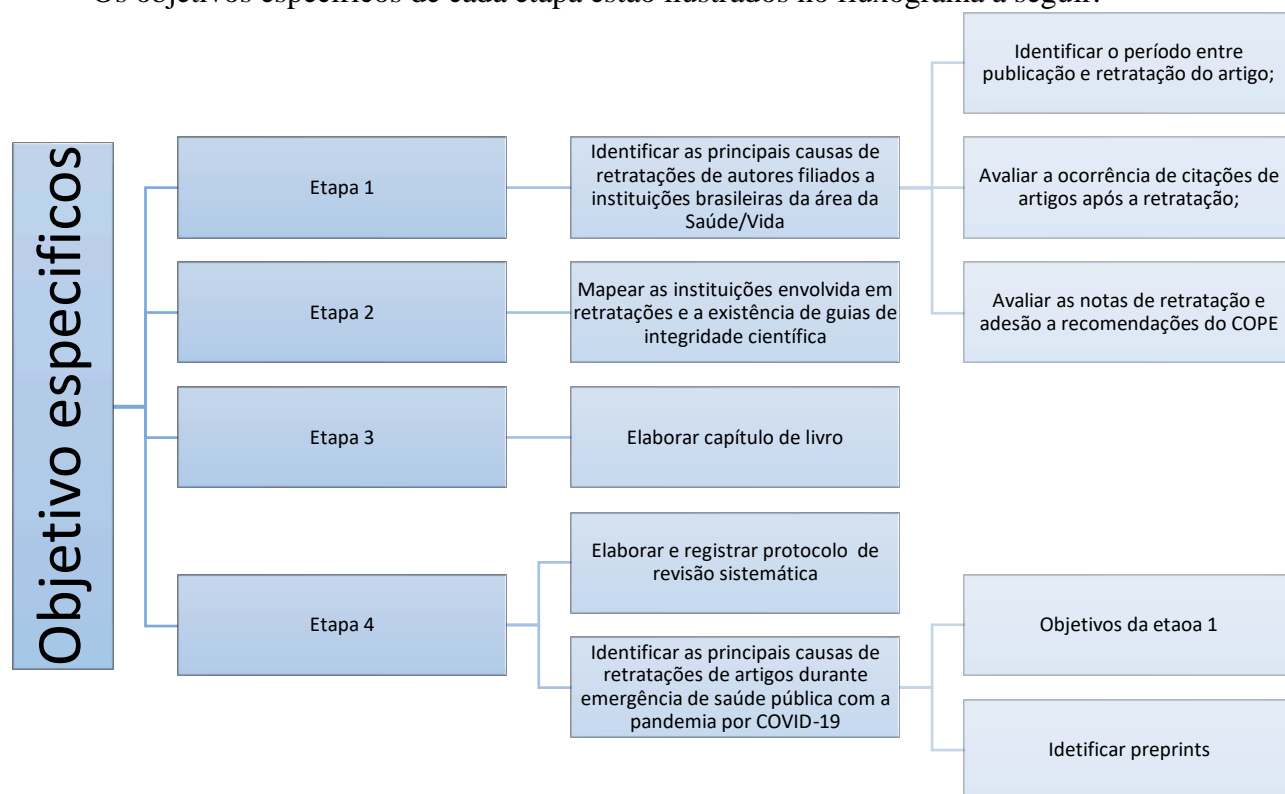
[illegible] de cada etapa estão ilustrados no fluxograma a seguir:

Objetivo especificos

Etapa 1

Identificar as principais causas de retratações de autores filiados a instituições brasileiras da área da Saúde/Vida

Identificar o período entre publicação e retratação do artigo;

Avaliar a ocorrência de citações de artigos após a retratação;

Avaliar as notas de retratação e adesão a recomendações do COPE

Etapa 2

Mapear as instituições envolvida em retratações e a existência de guias de integridade científica

Etapa 3

Elaborar capítulo de livro

Etapa 4

Elaborar e registrar protocolo de revisão sistemática

Identificar as principais causas de retratações de artigos durante emergência de saúde pública com a pandemia por COVID-19

Objetivos da etaoa 1

Idetificar preprints